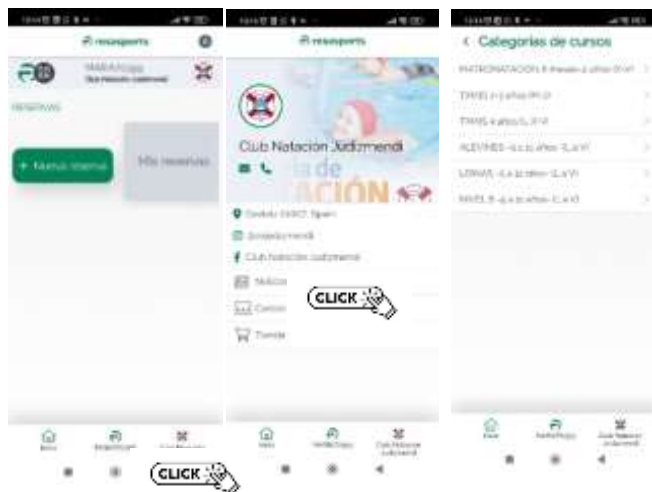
resasports

Reservas

+ Nueva reserva

Mis reservas

CLICK

resasports

Club Natación Judizmendi

CLICK

Cursos

Tienda

< Categorías de cursos

MATRONATACIÓN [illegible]

TXIKIS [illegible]

TXIKIS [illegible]

ALEVINES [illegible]

LEMAS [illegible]

NIVEL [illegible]